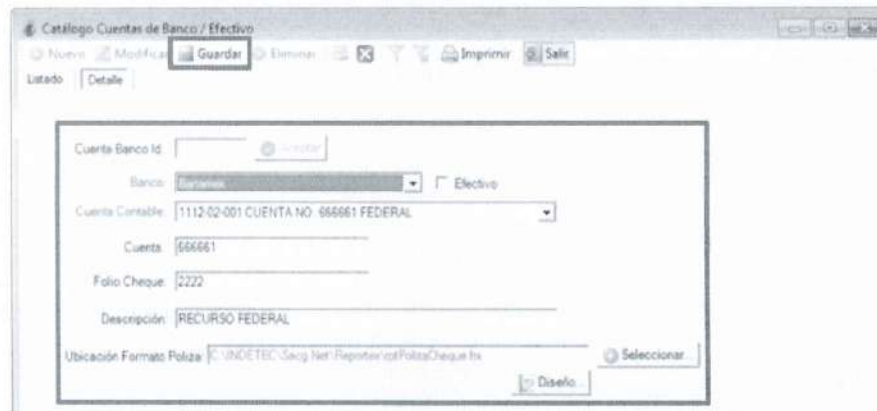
Catálogo Cuentas de Banco / Efectivo

Nuevo Modificar Guardar Eliminar Imprimir Salir

Listado Detalle

Cuenta Banco Id: Aceptar

Banco: Banamex Efectivo

Cuenta Contable: 1112-02-001 CUENTA NO. 666661 FEDERAL

Cuenta: 666661

Folio Cheque: 2222

Descripción: RECURSO FEDERAL

Ubicación Formato Poliza: C:\INDETEC\Sacg.Net\Reportes\rptPolizaCheque.frx Seleccionar...

Diseño...